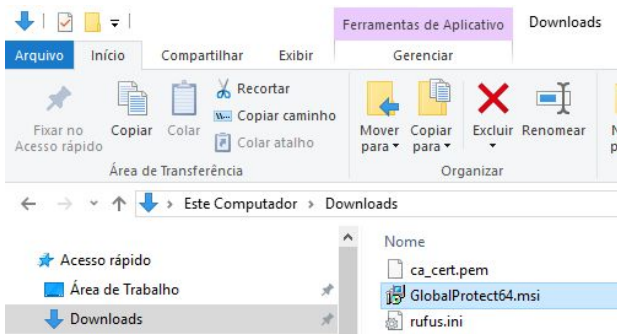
Ferramentas de Aplicativo
Downloads
Arquivo
Início
Compartilhar
Exibir
Gerenciar
Fixar no Acesso rápido
Copiar
Colar
Recortar
Copiar caminho
Colar atalho
Área de Transferência
Mover para ▾
Copiar para ▾
Excluir
Renomear
Organizar
← → ˅ ↑ › Este Computador › Downloads
Acesso rápido
Área de Trabalho
Downloads
Nome
ca_cert.pem
GlobalProtect64.msi
rufus.ini